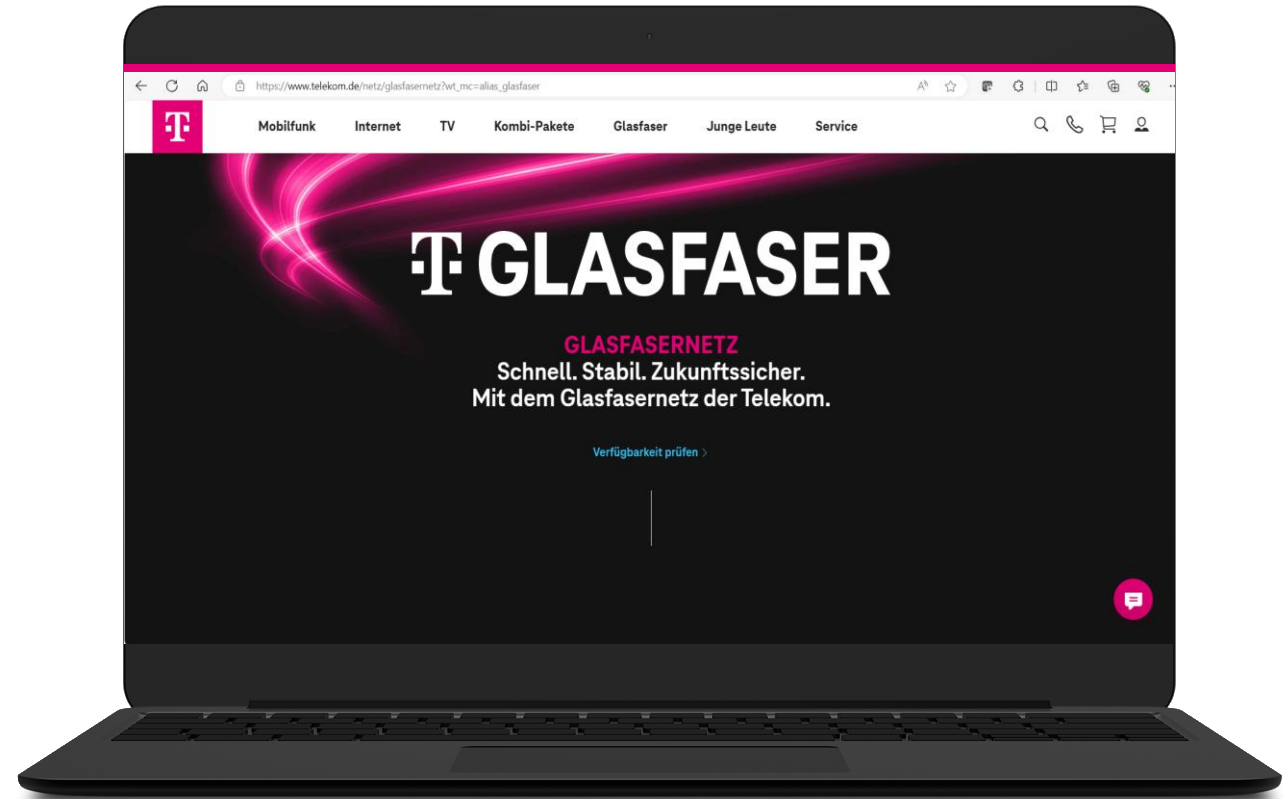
https://www.telekom.de/netz/glasfasernetz?wt_mc=alias_glasfaser

T

Mobilfunk Internet TV Kombi-Pakete Glasfaser Junge Leute Service

T GLASFASER

GLASFASERNETZ
Schnell. Stabil. Zukunftssicher.
Mit dem Glasfasernetz der Telekom.

Verfügbarkeit prüfen